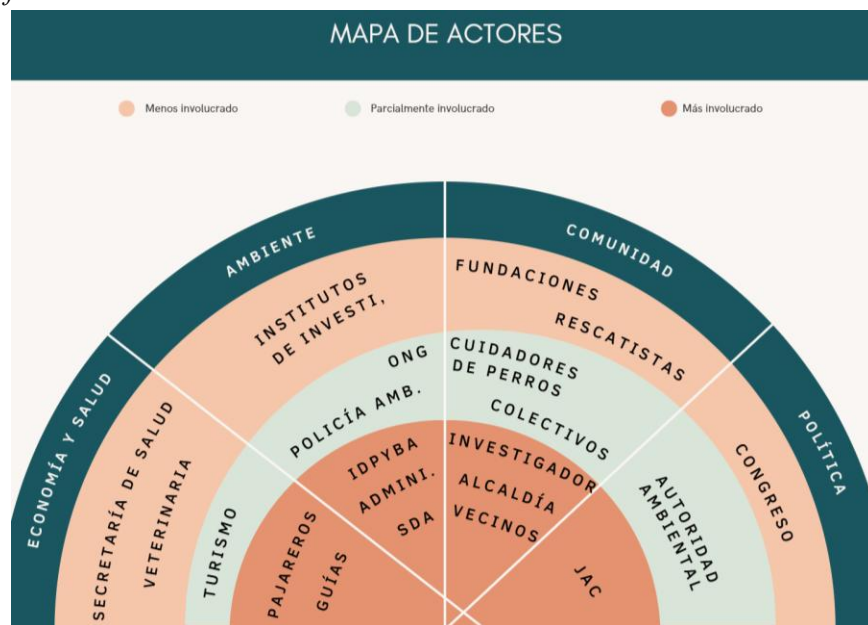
MAPA DE ACTORES

Menos involucrado

Parcialmente involucrado

Más involucrado

AMBIENTE

COMUNIDAD

ECONOMÍA Y SALUD

POLÍTICA

INSTITUTOS DE INVESTI,

FUNDACIONES

RESCATISTAS

ONG

CUIDADORES DE PERROS

POLICÍA AMB,

COLECTIVOS

IDPYBA

ADMINI.

SDA

INVESTIGADOR

ALCALDÍA

VECINOS

SECRETARÍA DE SALUD

VETERINARIA

TURISMO

PAJAREROS

GUÍAS

CONGRESO

AUTORIDAD AMBIENTAL

JAC